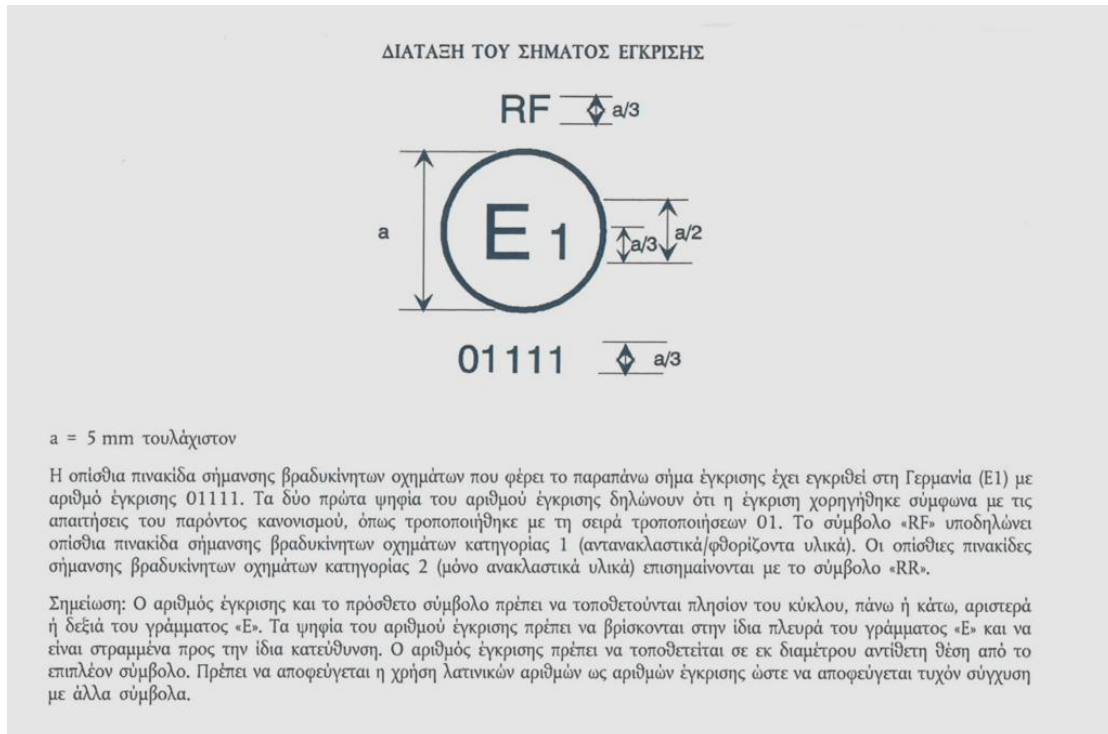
ΔΙΑΤΑΞΗ ΤΟΥ ΣΗΜΑΤΟΣ ΕΓΚΡΙΣΗΣ

RF a/3

a

E 1

a/3 a/2

01111 a/3

a = 5 mm τουλάχιστον

Η οπίσθια πινακίδα σήμανσης βραδυκίνητων οχημάτων που φέρει το παραπάνω σήμα έγκρισης έχει εγκριθεί στη Γερμανία (E1) με αριθμό έγκρισης 01111. Τα δύο πρώτα ψηφία του αριθμού έγκρισης δηλώνουν ότι η έγκριση χορηγήθηκε σύμφωνα με τις απαιτήσεις του παρόντος κανονισμού, όπως τροποποιήθηκε με τη σειρά τροποποιήσεων 01. Το σύμβολο «RF» υποδηλώνει οπίσθια πινακίδα σήμανσης βραδυκίνητων οχημάτων κατηγορίας 1 (αντανακλαστικά/φθορίζοντα υλικά). Οι οπίσθιες πινακίδες σήμανσης βραδυκίνητων οχημάτων κατηγορίας 2 (μόνο ανακλαστικά υλικά) επισημαίνονται με το σύμβολο «RR».

Σημείωση: Ο αριθμός έγκρισης και το πρόσθετο σύμβολο πρέπει να τοποθετούνται πλησίον του κύκλου, πάνω ή κάτω, αριστερά ή δεξιά του γράμματος «E». Τα ψηφία του αριθμού έγκρισης πρέπει να βρίσκονται στην ίδια πλευρά του γράμματος «E» και να είναι στραμμένα προς την ίδια κατεύθυνση. Ο αριθμός έγκρισης πρέπει να τοποθετείται σε εκ διαμέτρου αντίθετη θέση από το επιπλέον σύμβολο. Πρέπει να αποφεύγεται η χρήση λατινικών αριθμών ως αριθμών έγκρισης ώστε να αποφεύγεται τυχόν σύγχυση με άλλα σύμβολα.